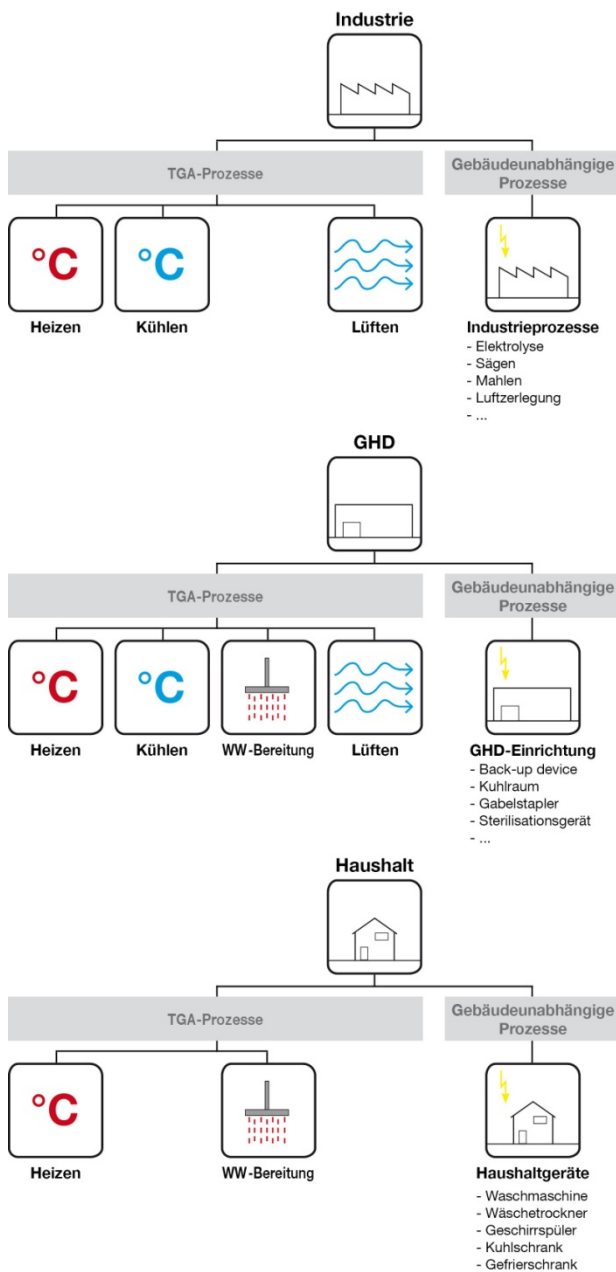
Industrie

TGA-Prozesse

Gebäudeunabhängige Prozesse

°C

°C

Heizen

Kühlen

Lüften

Industrieprozesse
- Elektrolyse
- Sägen
- Mahlen
- Luftzerlegung
- ...

GHD

TGA-Prozesse

Gebäudeunabhängige Prozesse

°C

°C

Heizen

Kühlen

WW-Bereitung

Lüften

GHD-Einrichtung
- Back-up device
- Kuhlraum
- Gabelstapler
- Sterilisationsgerät
- ...

Haushalt

TGA-Prozesse

Gebäudeunabhängige Prozesse

°C

Heizen

WW-Bereitung

Haushaltgeräte
- Waschmaschine
- Wäschetrockner
- Geschirrspüler
- Kuhlschrank
- Gefrierschrank